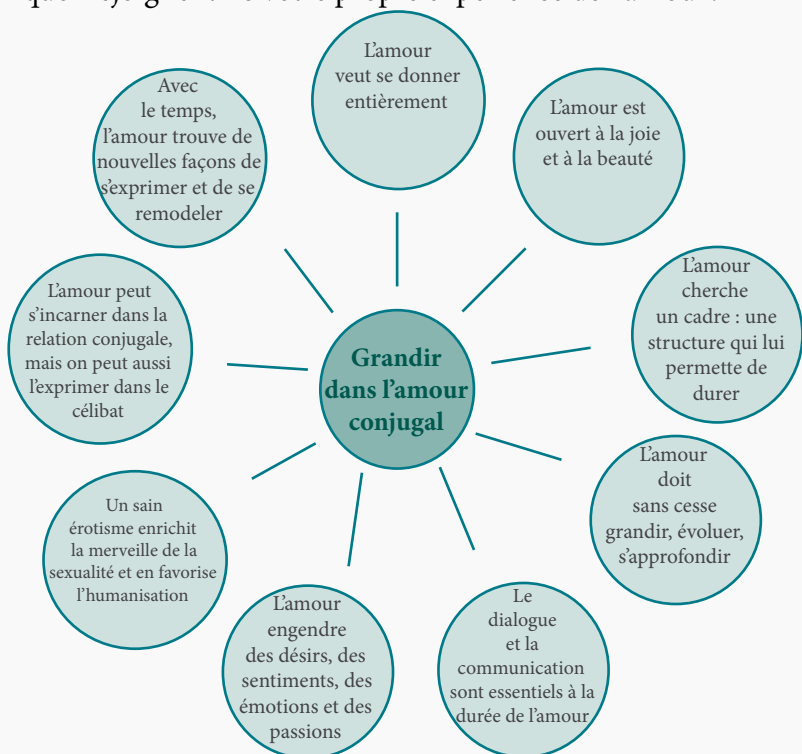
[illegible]

Grandir dans l'amour conjugal

L'amour veut se donner entièrement

L'amour est ouvert à la joie et à la beauté

L'amour cherche un cadre : une structure qui lui permette de durer

L'amour doit sans cesse grandir, évoluer, s'approfondir

Le dialogue et la communication sont essentiels à la durée de l'amour

L'amour engendre des désirs, des sentiments, des émotions et des passions

Un sain érotisme enrichit la merveille de la sexualité et en favorise l'humanisation

L'amour peut s'incarner dans la relation conjugale, mais on peut aussi l'exprimer dans le célibat

Avec le temps, l'amour trouve de nouvelles façons de s'exprimer et de se remodeler